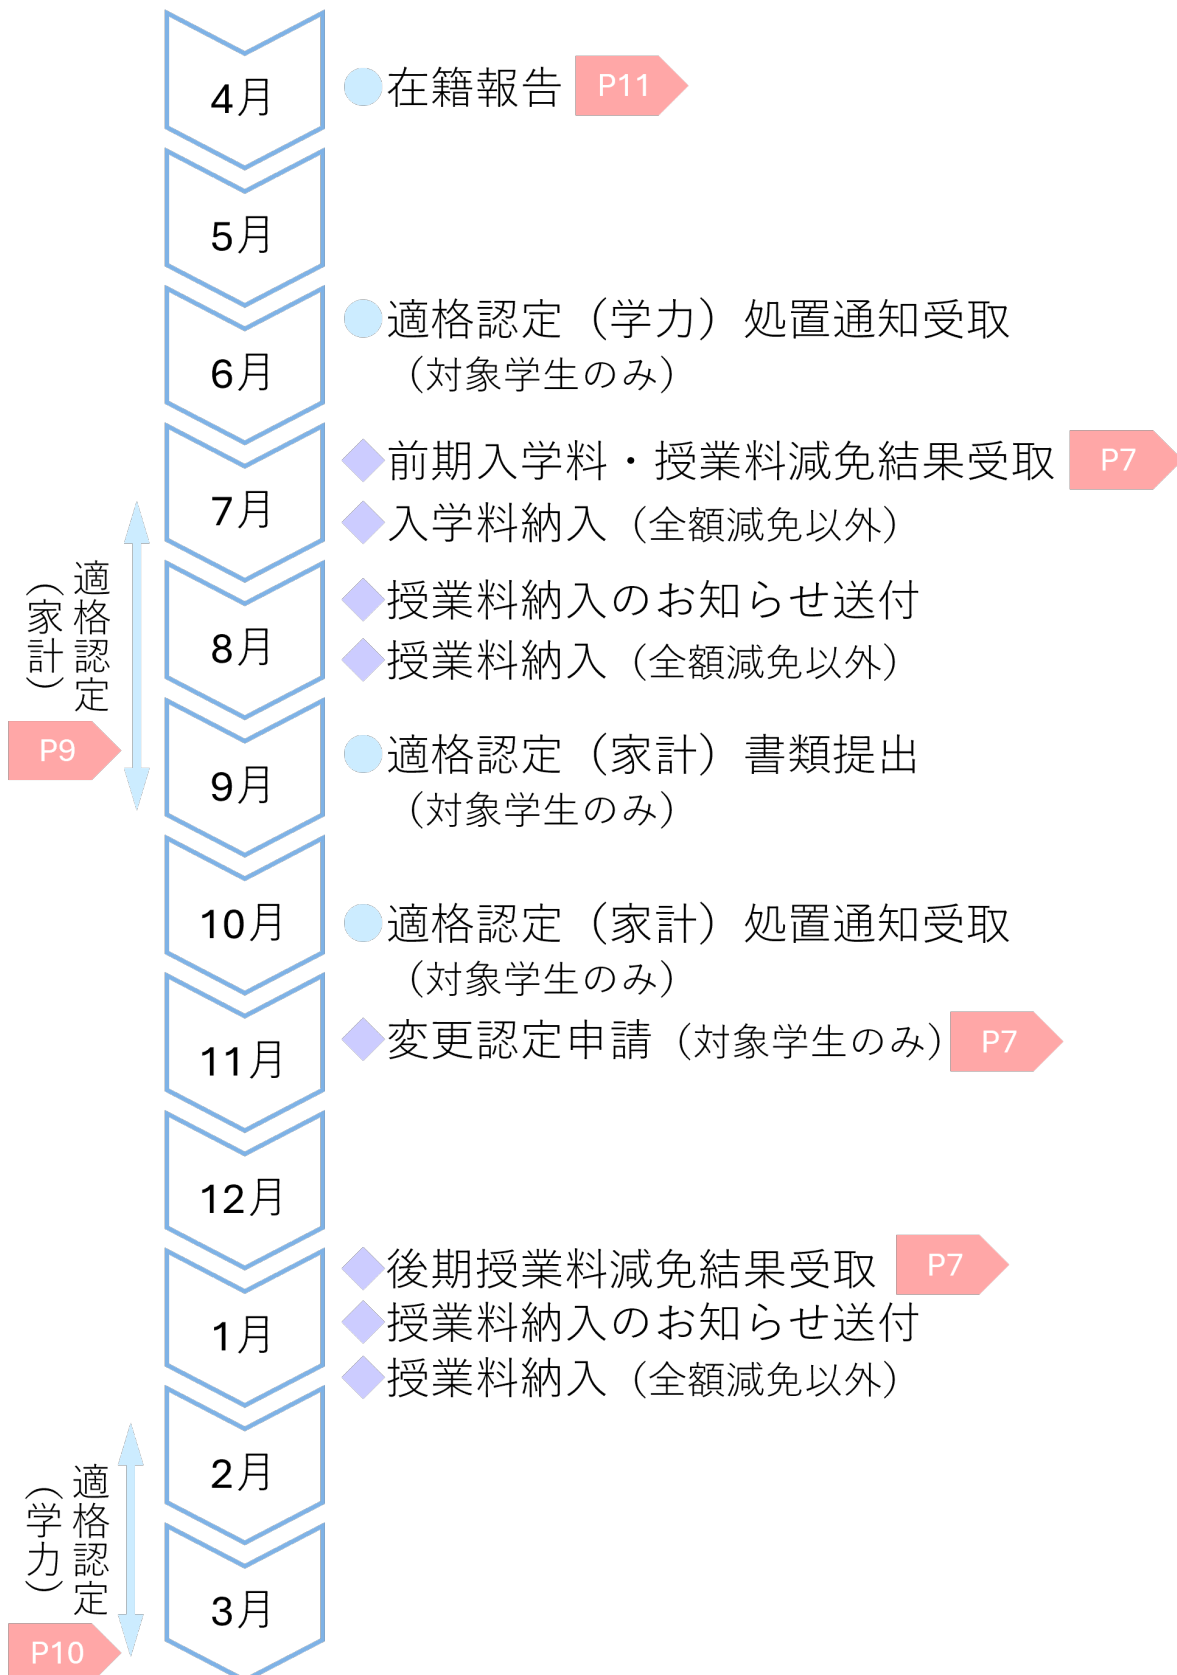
4月
在籍報告 P11

5月

6月
適格認定（学力）処置通知受取（対象学生のみ）

7月
前期入学料・授業料減免結果受取 P7
入学料納入（全額減免以外）

適格認定（家計）
P9

8月
授業料納入のお知らせ送付
授業料納入（全額減免以外）

9月
適格認定（家計）書類提出（対象学生のみ）

10月
適格認定（家計）処置通知受取（対象学生のみ）

11月
変更認定申請（対象学生のみ） P7

12月

1月
後期授業料減免結果受取 P7
授業料納入のお知らせ送付
授業料納入（全額減免以外）

2月

適格認定（学力）
P10

3月